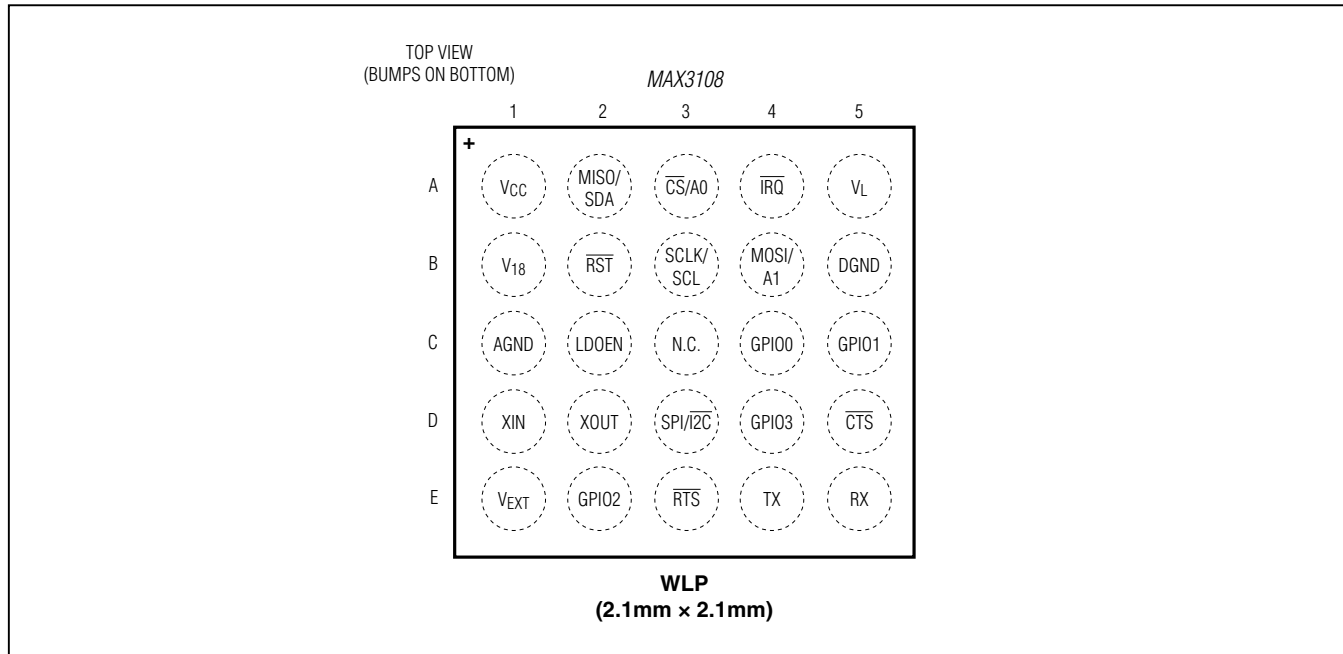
TOP VIEW
(BUMPS ON BOTTOM)

MAX3108

|   | 1 | 2 | 3 | 4 | 5 |
|---|---|---|---|---|---|
| A | $V_{CC}$ | MISO/SDA | $\overline{CS}$/A0 | $\overline{IRQ}$ | $V_L$ |
| B | $V_{18}$ | $\overline{RST}$ | SCLK/SCL | MOSI/A1 | DGND |
| C | AGND | LDOEN | N.C. | GPIO0 | GPIO1 |
| D | XIN | XOUT | SPI/$\overline{I2C}$ | GPIO3 | $\overline{CTS}$ |
| E | $V_{EXT}$ | GPIO2 | $\overline{RTS}$ | TX | RX |

+

WLP
(2.1mm × 2.1mm)